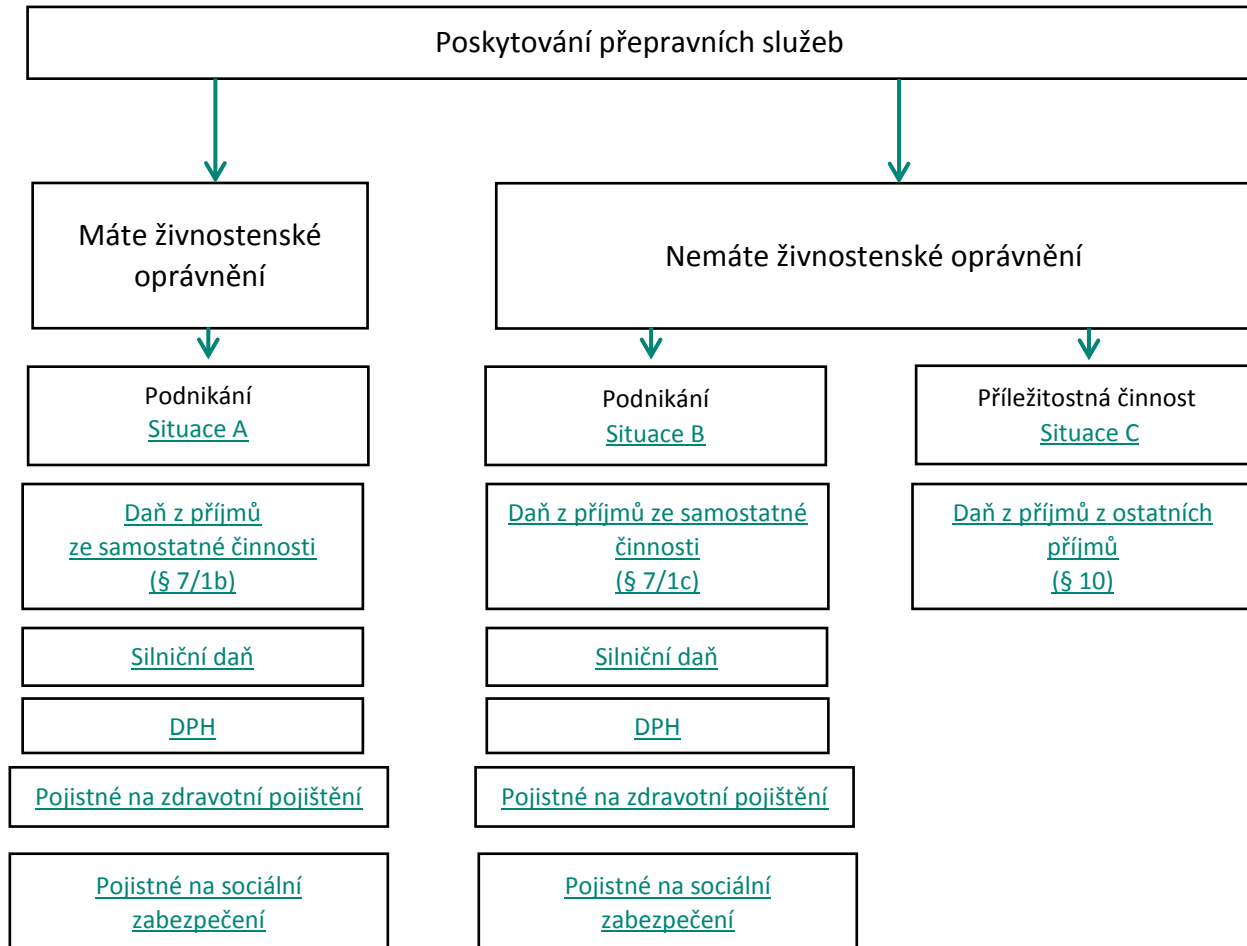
Poskytování přepravních služeb

Máte živnostenské oprávnění

Podnikání
Situace A

Daň z příjmů ze samostatné činnosti (§ 7/1b)

Silniční daň

DPH

Pojistné na zdravotní pojištění

Pojistné na sociální zabezpečení

Nemáte živnostenské oprávnění

Podnikání
Situace B

Daň z příjmů ze samostatné činnosti (§ 7/1c)

Silniční daň

DPH

Pojistné na zdravotní pojištění

Pojistné na sociální zabezpečení

Příležitostná činnost
Situace C

Daň z příjmů z ostatních příjmů (§ 10)